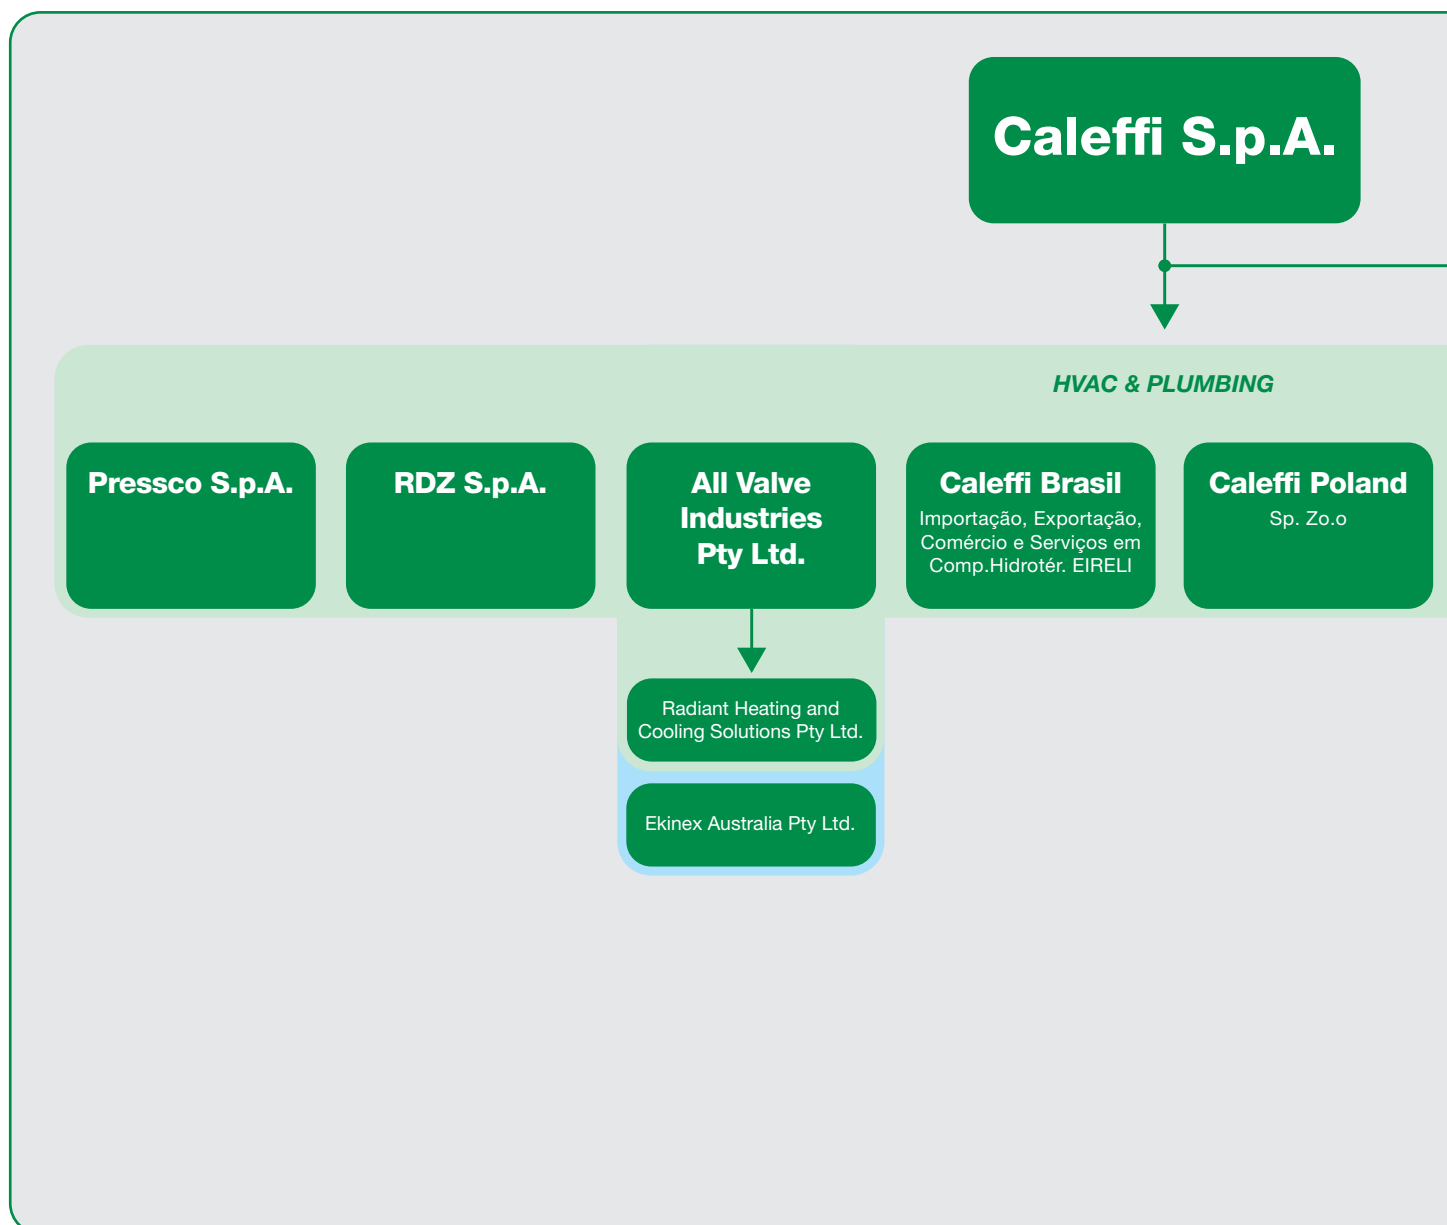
Caleffi S.p.A.

HVAC & PLUMBING

Pressco S.p.A.

RDZ S.p.A.

All Valve Industries Pty Ltd.

Caleffi Brasil
Importação, Exportação, Comércio e Serviços em Comp.Hidrotér. EIRELI

Caleffi Poland
Sp. Zo.o

Radiant Heating and Cooling Solutions Pty Ltd.

Ekinex Australia Pty Ltd.